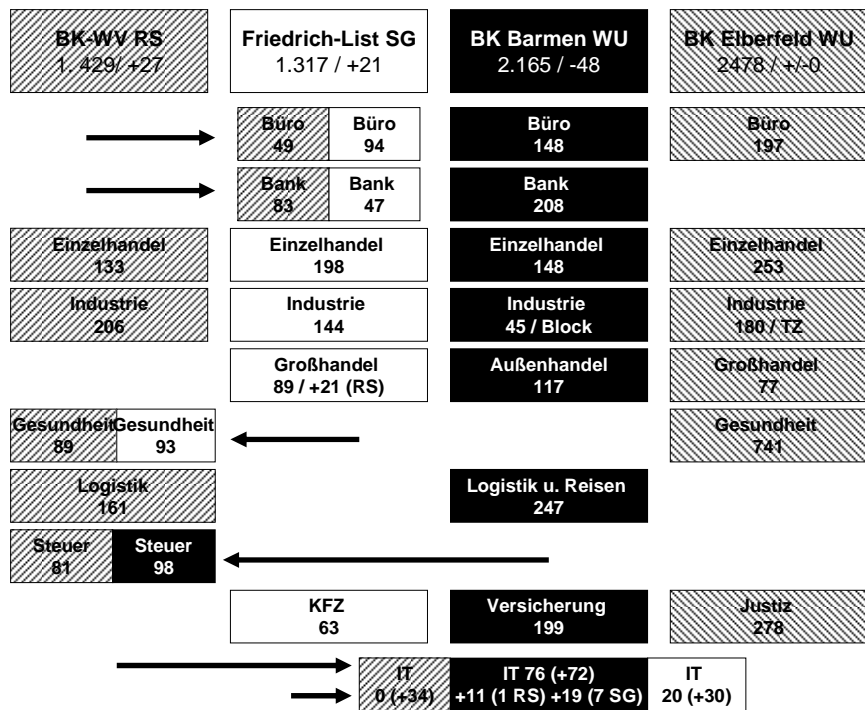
BK-WV RS
1. 429/ +27

Friedrich-List SG
1.317 / +21

BK Barmen WU
2.165 / -48

BK Elberfeld WU
2478 / +/-0

Büro
49

Büro
94

Büro
148

Büro
197

Bank
83

Bank
47

Bank
208

Einzelhandel
133

Einzelhandel
198

Einzelhandel
148

Einzelhandel
253

Industrie
206

Industrie
144

Industrie
45 / Block

Industrie
180 / TZ

Großhandel
89 / +21 (RS)

Außenhandel
117

Großhandel
77

Gesundheit
89

Gesundheit
93

Gesundheit
741

Logistik
161

Logistik u. Reisen
247

Steuer
81

Steuer
98

KFZ
63

Versicherung
199

Justiz
278

IT
0 (+34)

IT 76 (+72)
+11 (1 RS) +19 (7 SG)

IT
20 (+30)